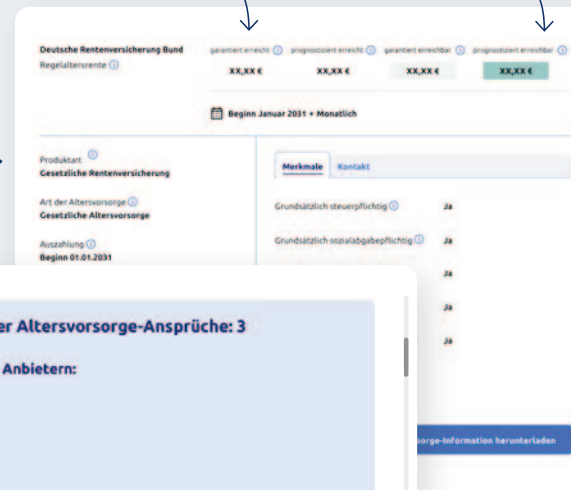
Deutsche Rentenversicherung Bund
Regelaltersrente ⓘ

garantiert erreicht ⓘ prognostiziert erreicht ⓘ garantiert erreichbar ⓘ prognostiziert erreichbar ⓘ

| XX,XX € | XX,XX € | XX,XX € | XX,XX € |
|---|---|---|---|

Beginn Januar 2031 • Monatlich

Produktart ⓘ
Gesetzliche Rentenversicherung

Art der Altersvorsorge ⓘ
Gesetzliche Altersvorsorge

Auszahlung ⓘ
Beginn 01.01.2031

Merkmale Kontakt

Grundsätzlich steuerpflichtig ⓘ Ja

Grundsätzlich sozialabgabepflichtig ⓘ Ja

Ja

Ja

Ja

er Altersvorsorge-Ansprüche: 3

Anbietern:

orge-Information herunterladen